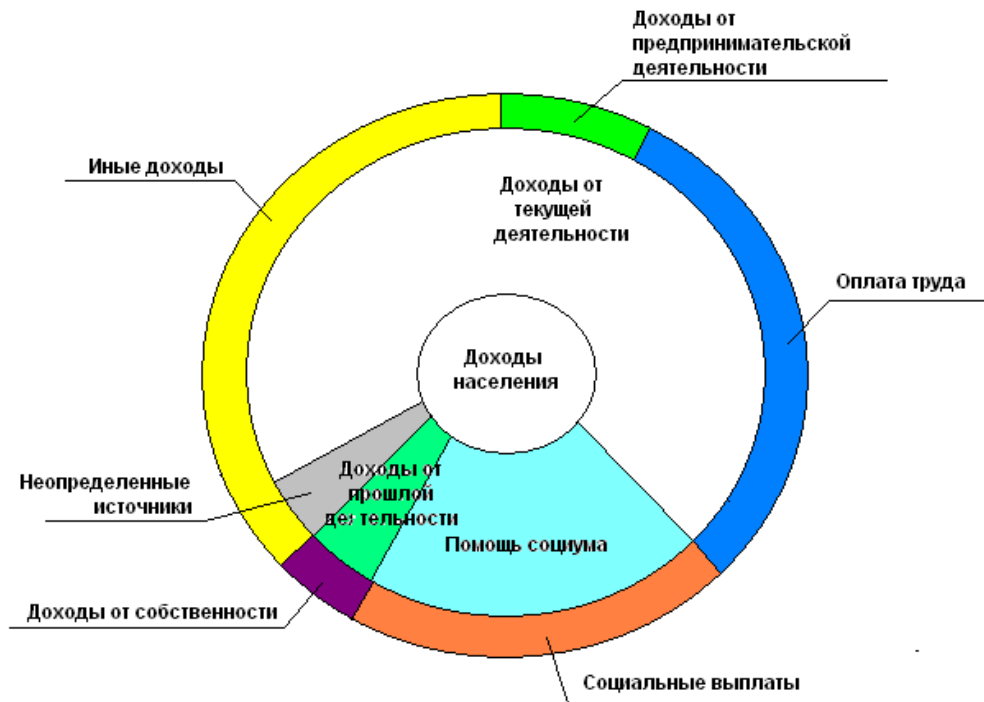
Доходы от предпринимательской деятельности

Иные доходы

Доходы от текущей деятельности

Оплата труда

Доходы населения

Неопределенные источники

Доходы от прошлой деятельности

Помощь социума

Доходы от собственности

Социальные выплаты